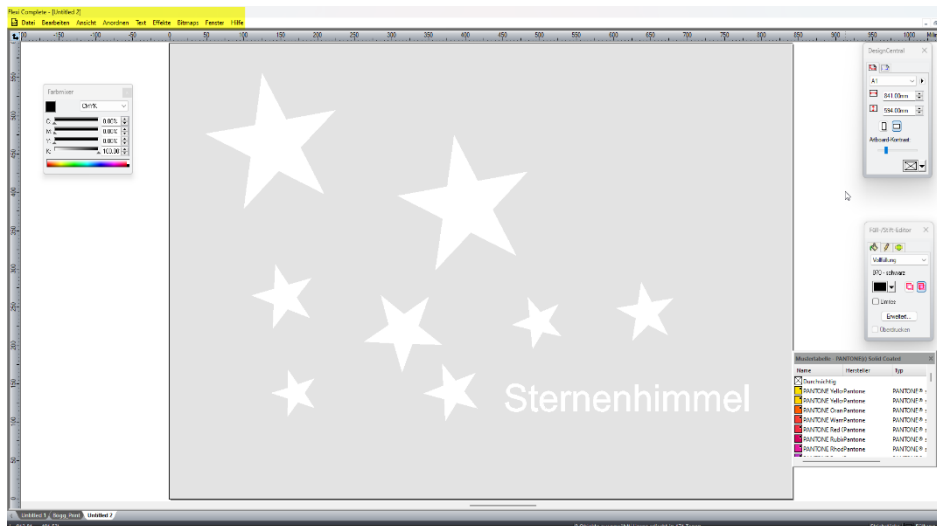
Real Complete - [Untitled 2]
Datei Bearbeiten Ansicht Anordnen Text Effekte Bitmaps Fenster Hilfe

Farbmixer
CMYK
C: 0.00%
M: 0.00%
Y: 0.00%
K: 100.00

Sternenhimmel

DesignCentral
A1
841.00mm
594.00mm
Artboard-Kontrast

Fill-/Stift-Editor
Vollfüllung
SPOT-schwarz
Linien
Erweitert...
Überdrucken

Mustertabelle - PANTONE(R) Solid Coated
| Name | Hersteller | typ |
|---|---|---|
| Durchsichtig | | |
| PANTONE YelloPantone | | PANTONE® |
| PANTONE YelloPantone | | PANTONE® |
| PANTONE OranPantone | | PANTONE® |
| PANTONE WarmPantone | | PANTONE® |
| PANTONE Red (Pantone | | PANTONE® |
| PANTONE RubinPantone | | PANTONE® |
| PANTONE RhodPantone | | PANTONE® |

Untitled 1 | Bogg_Print | Untitled 2